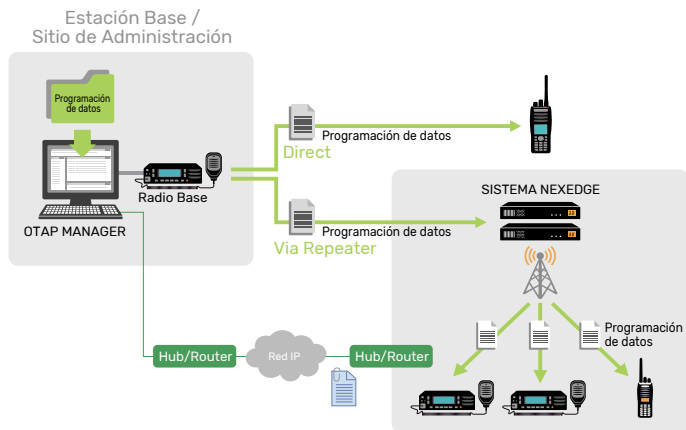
Estación Base /
Sitio de Administración

Programación de datos

OTAP MANAGER

Radio Base

Programación de datos

Direct

Programación de datos

Via Repeater

SISTEMA NEXEDGE

Programación de datos

Hub/Router

Red IP

Hub/Router